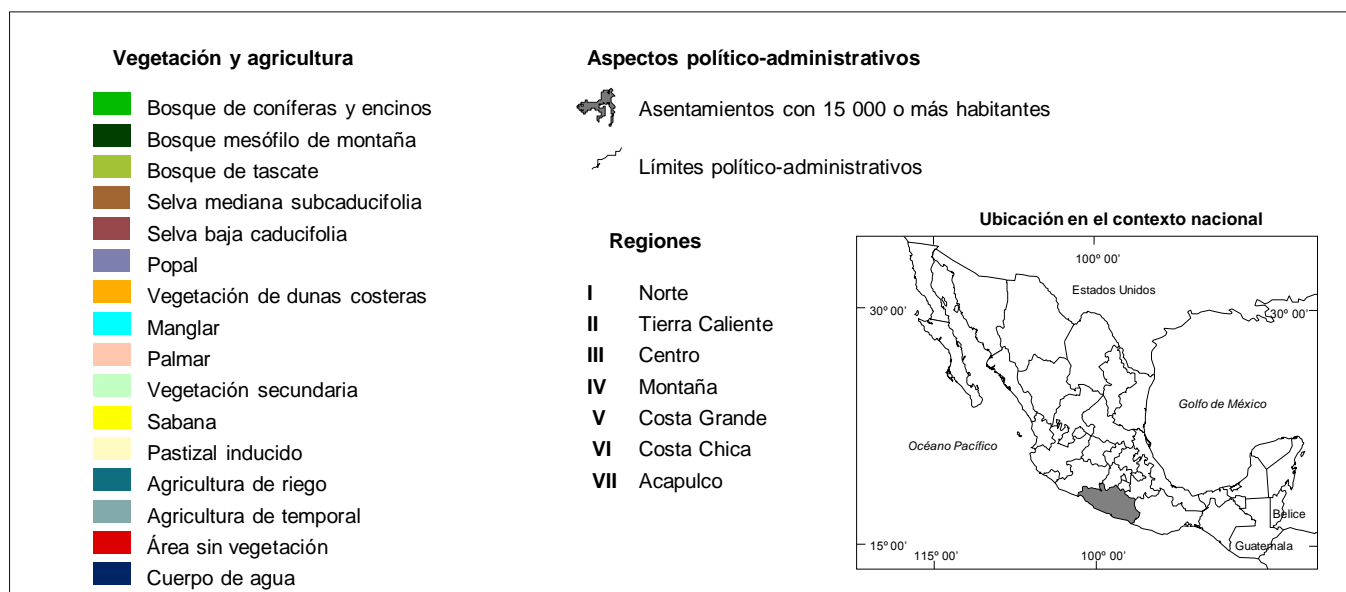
Vegetación y agricultura

Bosque de coníferas y encinos
Bosque mesófilo de montaña
Bosque de tascate
Selva mediana subcaducifolia
Selva baja caducifolia
Popal
Vegetación de dunas costeras
Manglar
Palmar
Vegetación secundaria
Sabana
Pastizal inducido
Agricultura de riego
Agricultura de temporal
Área sin vegetación
Cuerpo de agua

Aspectos político-administrativos

Asentamientos con 15 000 o más habitantes

Límites político-administrativos

Regiones

I Norte
II Tierra Caliente
III Centro
IV Montaña
V Costa Grande
VI Costa Chica
VII Acapulco

Ubicación en el contexto nacional

100º 00'
Estados Unidos
30º 00'
30º 00'
Golfo de México
Océano Pacífico
Belice
15º 00'
115º 00'
100º 00'
Guatemala